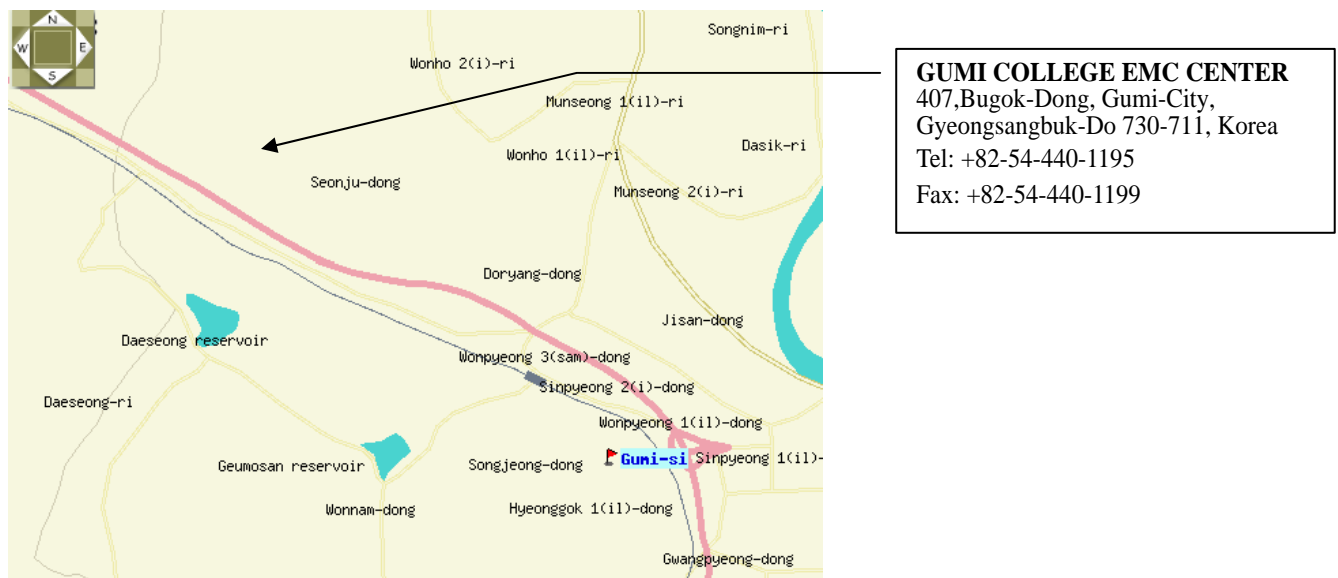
N
W
E
S

Songnim-ri
Wonho 2(i)-ri
Munseong 1(il)-ri
Dasik-ri
Wonho 1(il)-ri
Seonju-dong
Munseong 2(i)-ri
Doryang-dong
Jisan-dong
Daeseong reservoir
Wonpyeong 3(sam)-dong
Sinpyeong 2(i)-dong
Daeseong-ri
Wonpyeong 1(il)-dong
Geumosan reservoir
Songjeong-dong
Gumi-si
Sinpyeong 1(il)-
Wonnam-dong
Hyeonggok 1(il)-dong
Gwangpyeong-dong

**GUMI COLLEGE EMC CENTER**
407,Bugok-Dong, Gumi-City,
Gyeongsangbuk-Do 730-711, Korea
Tel: +82-54-440-1195
Fax: +82-54-440-1199